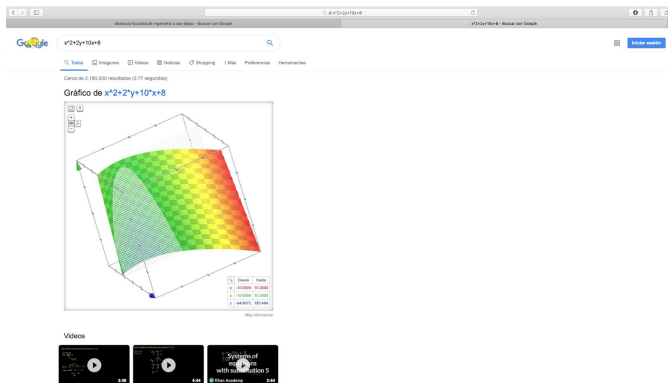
x^2+2y+10x+8

distancia facultad de ingeniera a san diego - Buscar con Google

x^2+2y+10x+8 - Buscar con Google

x^2+2y+10x+8

Iniciar sesión

Todos Imágenes Videos Noticias Shopping Más Preferencias Herramientas

Cerca de 2,180,000 resultados (0.77 segundos)

Gráfico de x^2+2*y+10*x+8

| % | Desde | Hasta |
|---|---|---|
| x | -10.0000 | 10.0000 |
| y | -10.0000 | 10.0000 |
| z | -44.6072 | 165.494 |

Más información

Videos

3:48

4:44

Systems of equations with substitution 5

Khan Academy

3:44